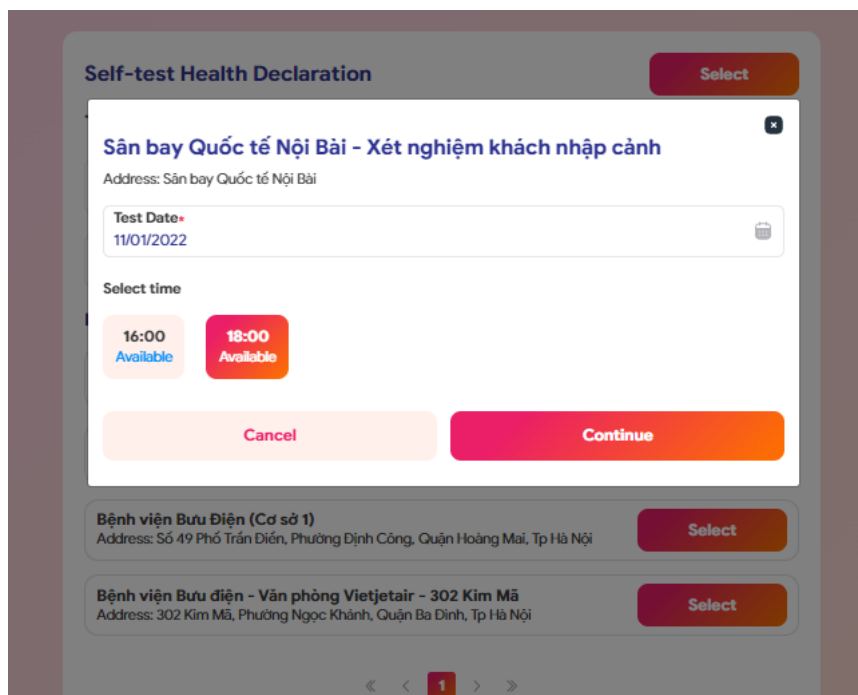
Self-test Health Declaration

Select

Sân bay Quốc tế Nội Bài - Xét nghiệm khách nhập cảnh

Address: Sân bay Quốc tế Nội Bài

Test Date*
11/01/2022

Select time

16:00
Available

18:00
Available

Cancel

Continue

Bệnh viện Bưu Điện (Cơ sở 1)
Address: Số 49 Phố Trần Điền, Phường Định Công, Quận Hoàng Mai, Tp Hà Nội

Select

Bệnh viện Bưu điện - Văn phòng Vietjetair - 302 Kim Mã
Address: 302 Kim Mã, Phường Ngọc Khánh, Quận Ba Đình, Tp Hà Nội

Select

« ‹ 1 › »